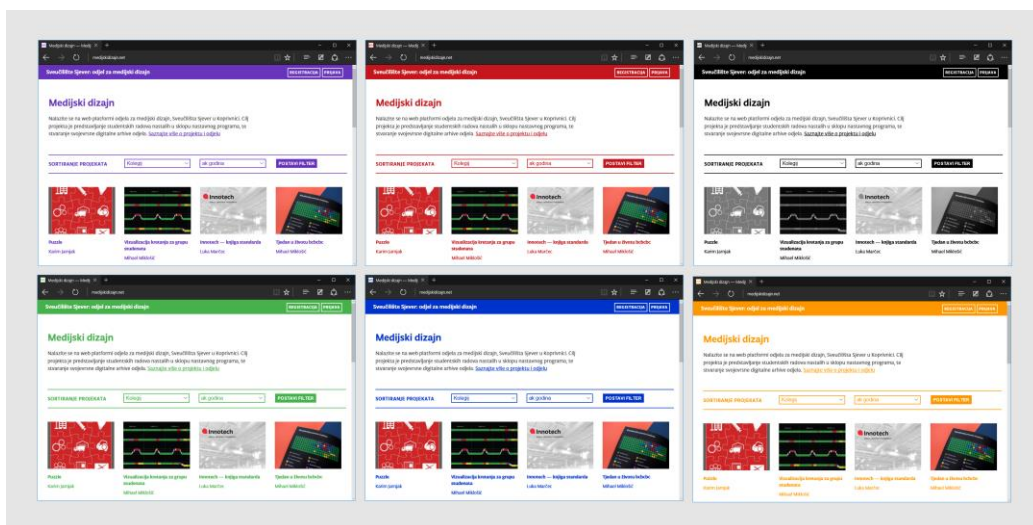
Medijski dizajn — Hedy
medijskidizajn.net

Sveučilište Sjever: odjel za medijski dizajn
REGISTRACIJA PRIJAVA

Medijski dizajn

Nalazite se na web platformi odjela za medijski dizajn, Sveučilišta Sjever u Koprivnici. Cilj projekta je predstavljanje studentskih radova nastalih u sklopu nastavnog programa, te stvaranje svojevrsne digitalne arhive odjela. Saznajte više o projektu i odjelu

SORTIRANJE PROJEKATA
Kolegij
ak godina
POSTAVI FILTER

Innotech

Puzzle
Karim Jamjak

Vizualizacija kretanja za grupu studenata
Mihael Miklošić

Innotech — knjiga standarda
Luka Marčec

Tjedan u životu kolačić
Mihael Miklošić